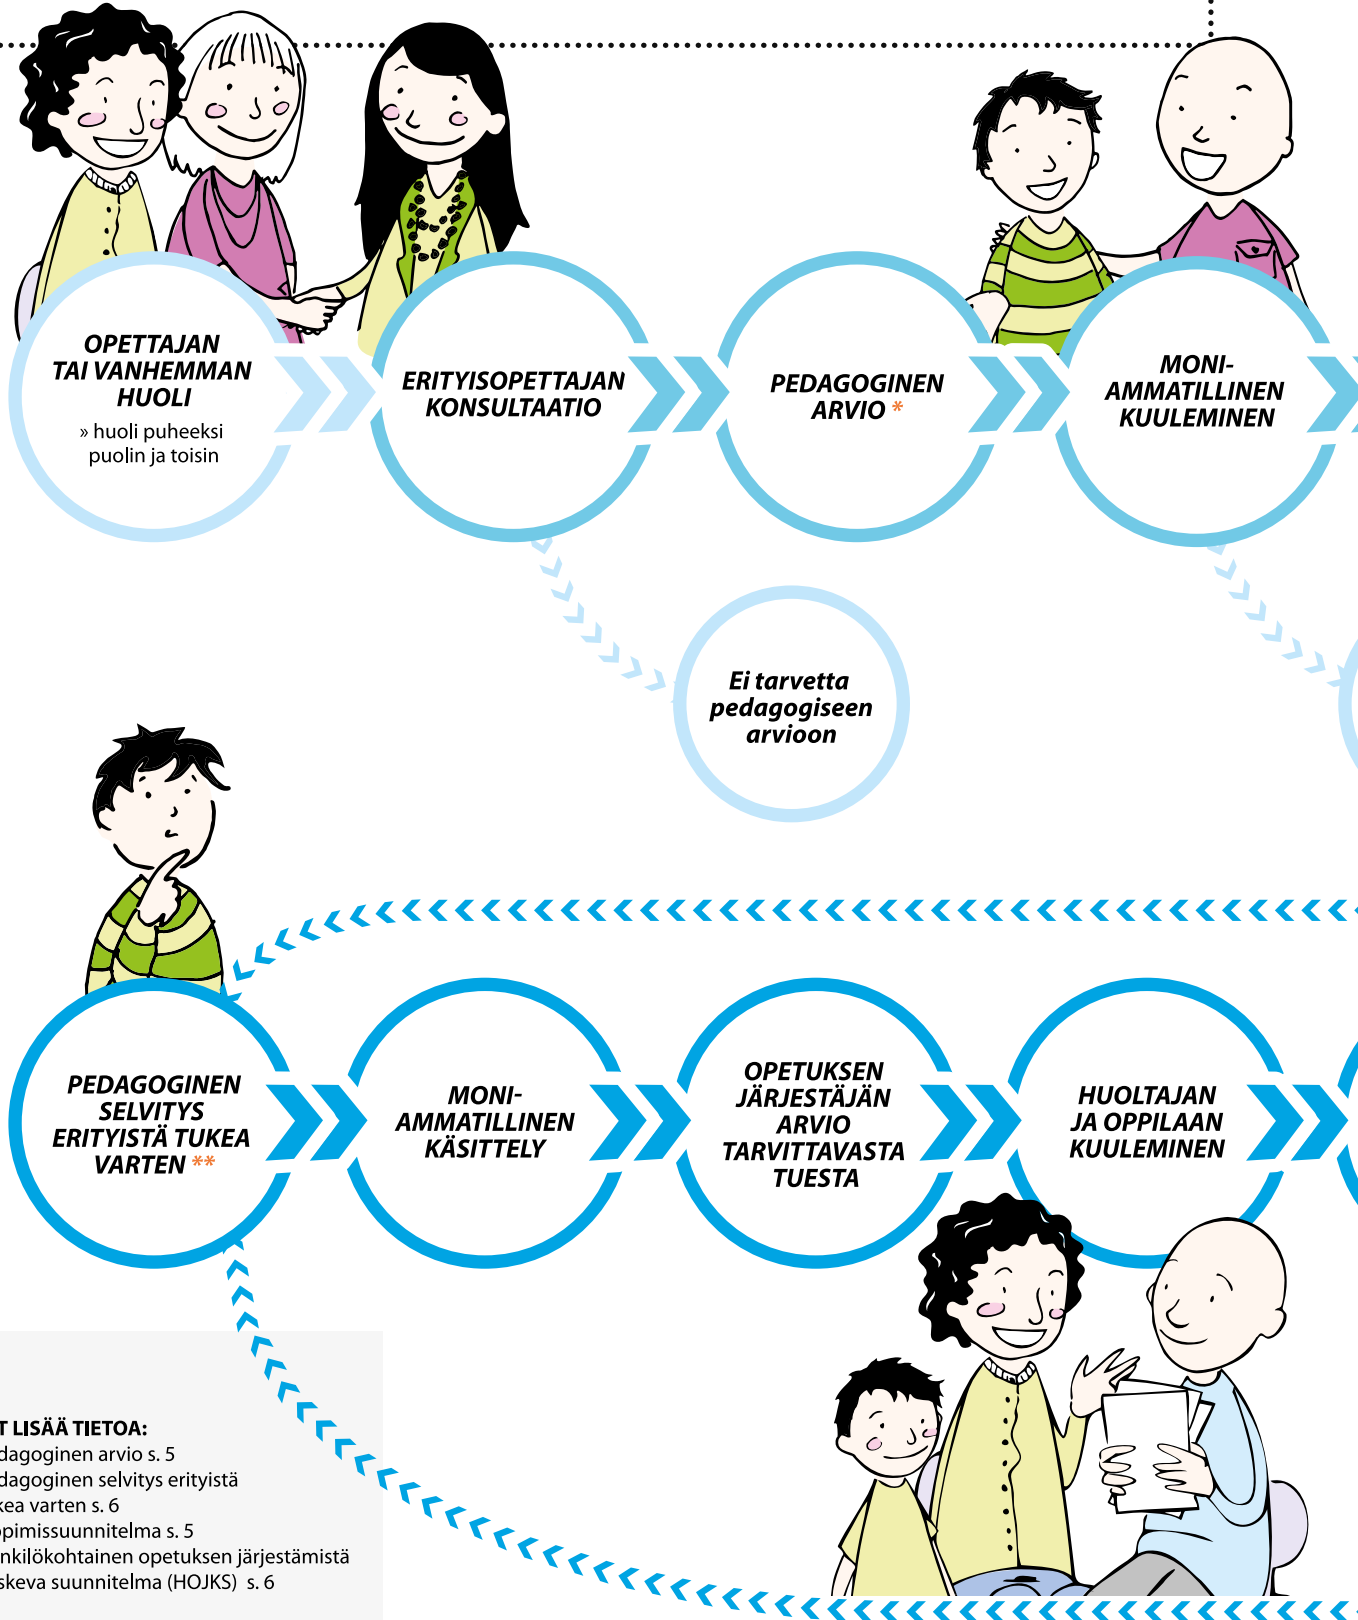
OPETTAJAN TAI VANHEMMAN HUOLI
» huoli puheeksi puolin ja toisin

ERITYISOPETTAJAN KONSULTAATIO

PEDAGOGINEN ARVIO *

MONI-AMMATILLINEN KUULEMINEN

Ei tarvetta pedagogiseen arvioon

PEDAGOGINEN SELVITYS ERITYISTÄ TUKEA VARTEN **

MONI-AMMATILLINEN KÄSITTELY

OPETUKSEN JÄRJESTÄJÄN ARVIO TARVITTAVASTA TUESTA

HUOLTAJAN JA OPPILAAN KUULEMINEN

T LISÄÄ TIETOA:
dagoginen arvio s. 5
dagoginen selvitys erityistä
kea varten s. 6
pimissuunnitelma s. 5
nkilökohtainen opetuksen järjestämistä
skeva suunnitelma (HOJKS) s. 6